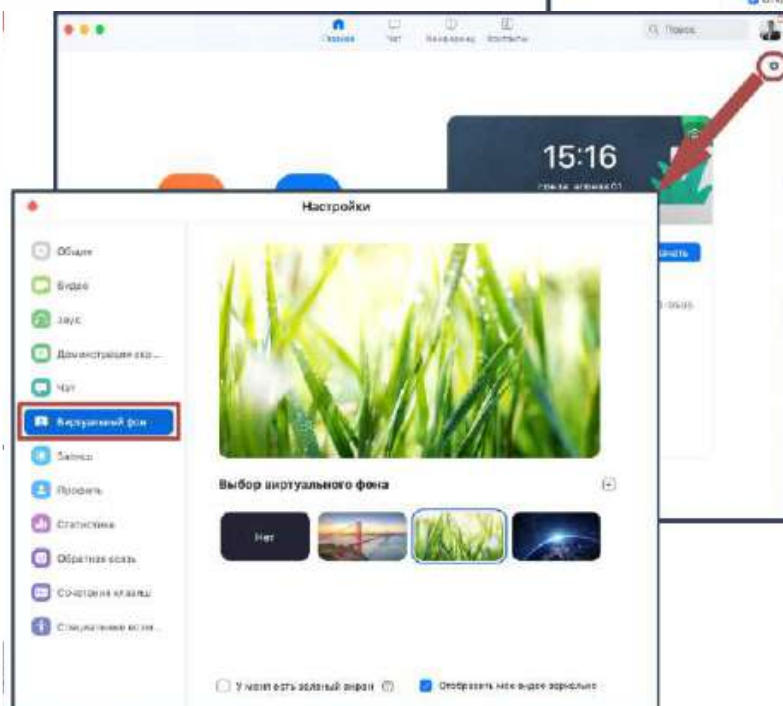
Главная Чат Конференции Контакты

Поиск

15:16

среда, апреля 01

Настройки

Общие

Видео

Звук

Демонстрация экр...

Чат

Виртуальный фон

Запись

Профиль

Статистика

Обратная связь

Сочетания клавиш

Специальные возм...

Выбор виртуального фона

Нет

У меня есть зеленый экран

Отображать мое видео зеркально